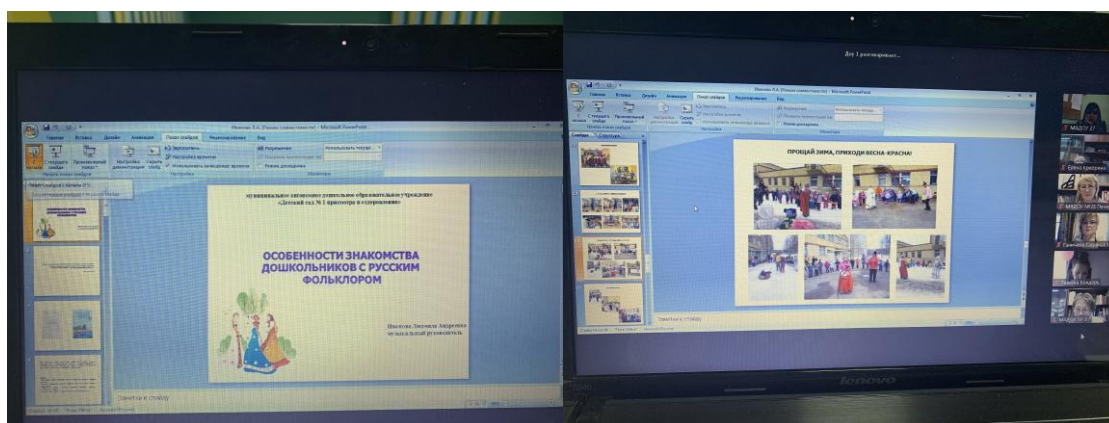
муниципальное автономное дошкольное образовательное учреждение «Детский сад № 1 присмотра и оздоровления»

ОСОБЕННОСТИ ЗНАКОМСТВА ДОШКОЛЬНИКОВ С РУССКИМ ФОЛЬКЛОРОМ

Иванова Людмила Андреевна
музыкальный руководитель

Заметки к слайду

ПРОЩАЙ ЗИМА, ПРИХОДИ ВЕСНА-КРАСНА!

Заметки к слайду

МАДОУ 37

lenovo